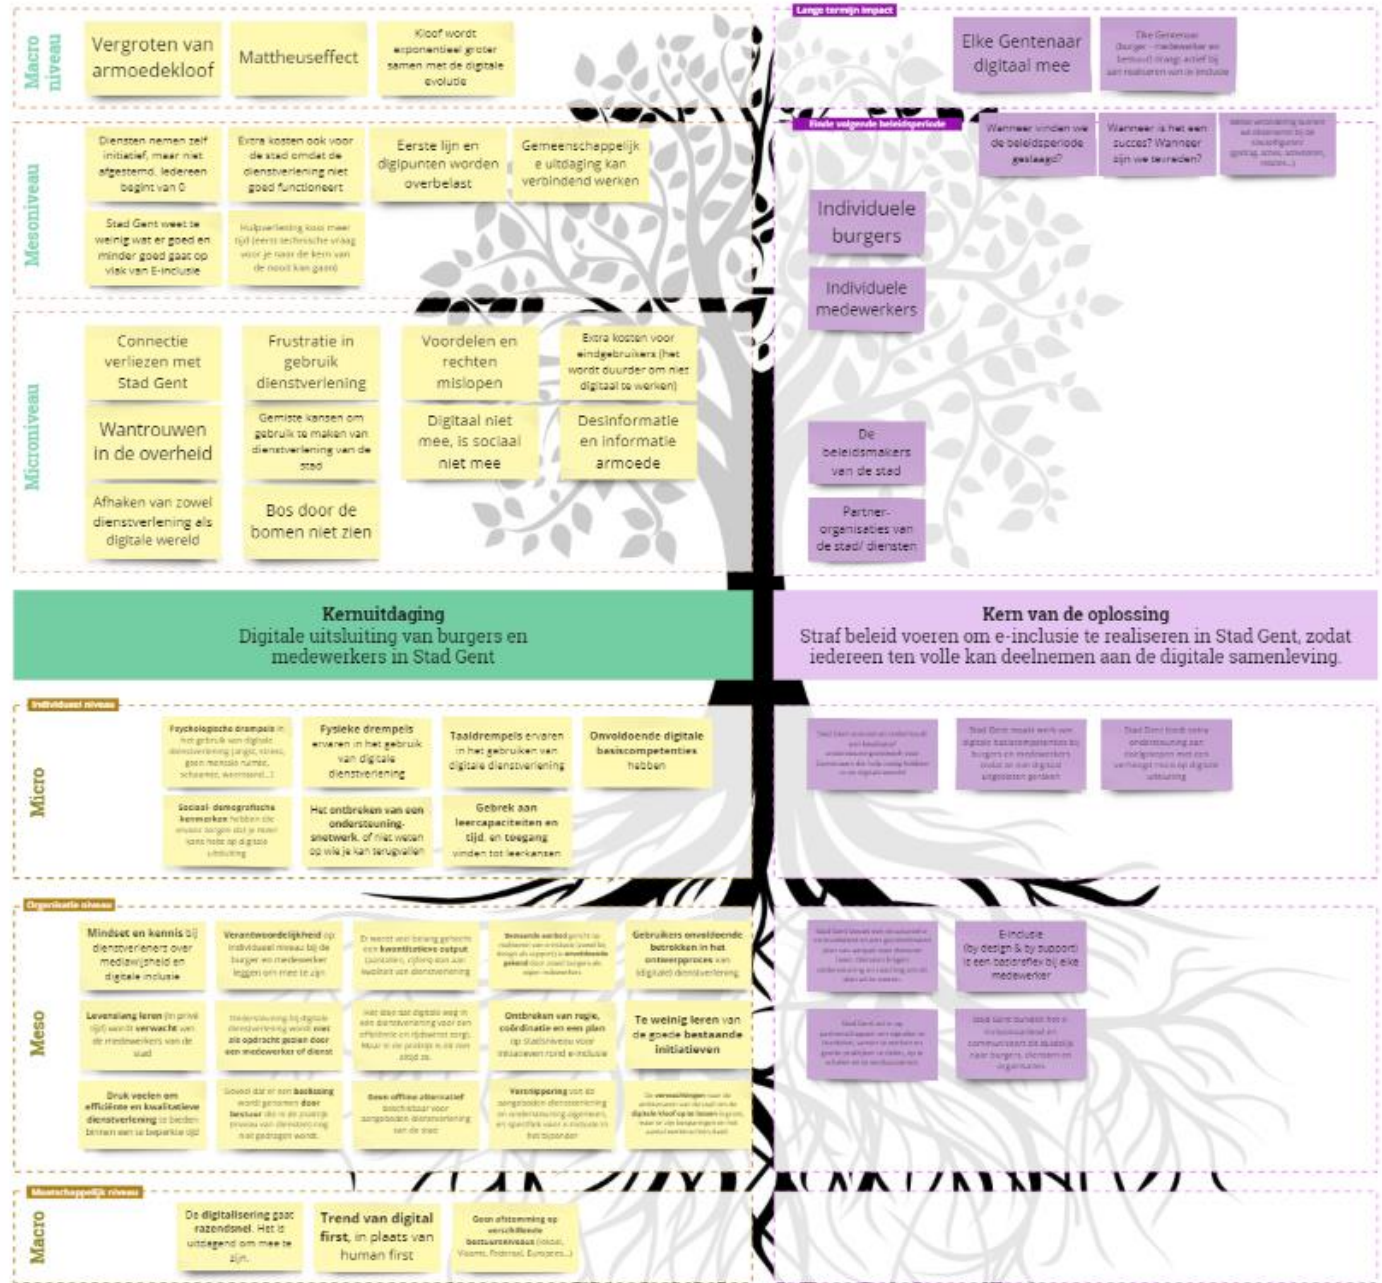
Macro niveau

Vergroten van armoedekloof

Mattheuseffect

Kloof wordt exponentieel groter samen met de digitale evolutie

Lange termijn impact

Elke Gentenaar digitaal mee

De Gentenaar (burger - medewerker en bestuur) draagt actief bij aan realiseren van (e-)inclusie

Mesoniveau

Diensten nemen zelf initiatief, meer niet afgestemd. Iedereen begint van 0

Extra kosten ook voor de stad omdat de dienstverlening niet goed functioneert

Eerste lijn en digipunten worden overbelast

Gemeenschappelijke uitdaging kan verbindend werken

Stad Gent weet te weinig wat er goed en minder goed gaat op vlak van E-inclusie

Hulpverlening kost meer tijd (eerst technische vraag voor je naar de kern van de nood kan gaan)

Einde volgende beleidsperiode

Wanneer vinden we de beleidsperiode geslaagd?

Wanneer is het een succes? Wanneer zijn we tevreden?

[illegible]

Individuele burgers

Individuele medewerkers

Microniveau

Connectie verliezen met Stad Gent

Frustratie in gebruik dienstverlening

Voordelen en rechten mislopen

Extra kosten voor eindgebruikers (het wordt duurder om niet digitaal te werken)

Wantrouwen in de overheid

Gemiste kansen om gebruik te maken van dienstverlening van de stad

Digitaal niet mee, is sociaal niet mee

Desinformatie en informatie armoede

Afhaken van zowel dienstverlening als digitale wereld

Bos door de bomen niet zien

De beleidsmakers van de stad

Partner-organisaties van de stad/ diensten

Kernuitdaging
Digitale uitsluiting van burgers en medewerkers in Stad Gent

Kern van de oplossing
Straf beleid voeren om e-inclusie te realiseren in Stad Gent, zodat iedereen ten volle kan deelnemen aan de digitale samenleving.

Individueel niveau

Micro

Psychologische drempels in het gebruik van digitale dienstverlening (angst, stress, geen mentale ruimte, schaamte, wantrouwen...)

Fysieke drempels ervaren in het gebruik van digitale dienstverlening

Taaldrempels ervaren in het gebruiken van digitale dienstverlening

Onvoldoende digitale basiscompetenties hebben

Sociaal- demografische kenmerken hebben die ervoor zorgen dat je meer kans hebt op digitale uitsluiting

Het ontbreken van een ondersteunings-netwerk, of niet weten op wie je kan terugvallen

Gebrek aan leercapaciteiten en tijd, en toegang vinden tot leerkansen

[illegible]

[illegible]

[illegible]

Organisatie niveau

Meso

Mindset en kennis bij dienstverleners over mediawijsheid en digitale inclusie

Verantwoordelijkheid op individueel niveau bij de burger en medewerker leggen om mee te zijn

Er wordt veel belang gehecht aan kwantitatieve output (aantallen, cijfers) ipv aan kwaliteit van dienstverlening

Bestaande werking gericht op realiseren van e-inclusie (zowel by design als support) is onvoldoende gekend door zowel burgers als eigen medewerkers

Gebruikers onvoldoende betrokken in het ontwerpproces van (digitale) dienstverlening

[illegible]

E-inclusie (by design & by support) is een basisreflex bij elke medewerker

Levenslang leren (in privé tijd) wordt verwacht van de medewerkers van de stad

Ondersteuning bij digitale dienstverlening wordt niet als opdracht gezien door een medewerker of dienst

Het doel dat digitale weg in een dienstverlening voor een efficiëntie en rijkdomwinst zorgt. Maar in de praktijk is dit niet altijd zo.

Ontbreken van regie, coördinatie en een plan op Stadsniveau voor initiatieven rond e-inclusie

Te weinig leren van de goede bestaande initiatieven

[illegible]

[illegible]

Druk voelen om efficiënte en kwalitatieve dienstverlening te bieden binnen een te beperkte tijd

Soms is er een beslissing wordt genomen door bestuur die ik de juiste proces van dienstverlening niet gedragen wordt.

Geen offline alternatief beschikbaar voor aangeboden dienstverlening van de stad

Versnippering van de aangeboden dienstverlening en ondersteuning ingemeen, en specifiek voor e-inclusie in het bijzonder

De verwachtingen naar de ambtenaren van de stad om de digitale kloof op te lossen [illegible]

Maatschappelijk niveau

Macro

De digitalisering gaat razendsnel. Het is uitdagend om mee te zijn.

Trend van digital first, in plaats van human first

Geen afstemming op verschillende bestuursniveaus (lokaal, Vlaams, Federaal, Europees...)